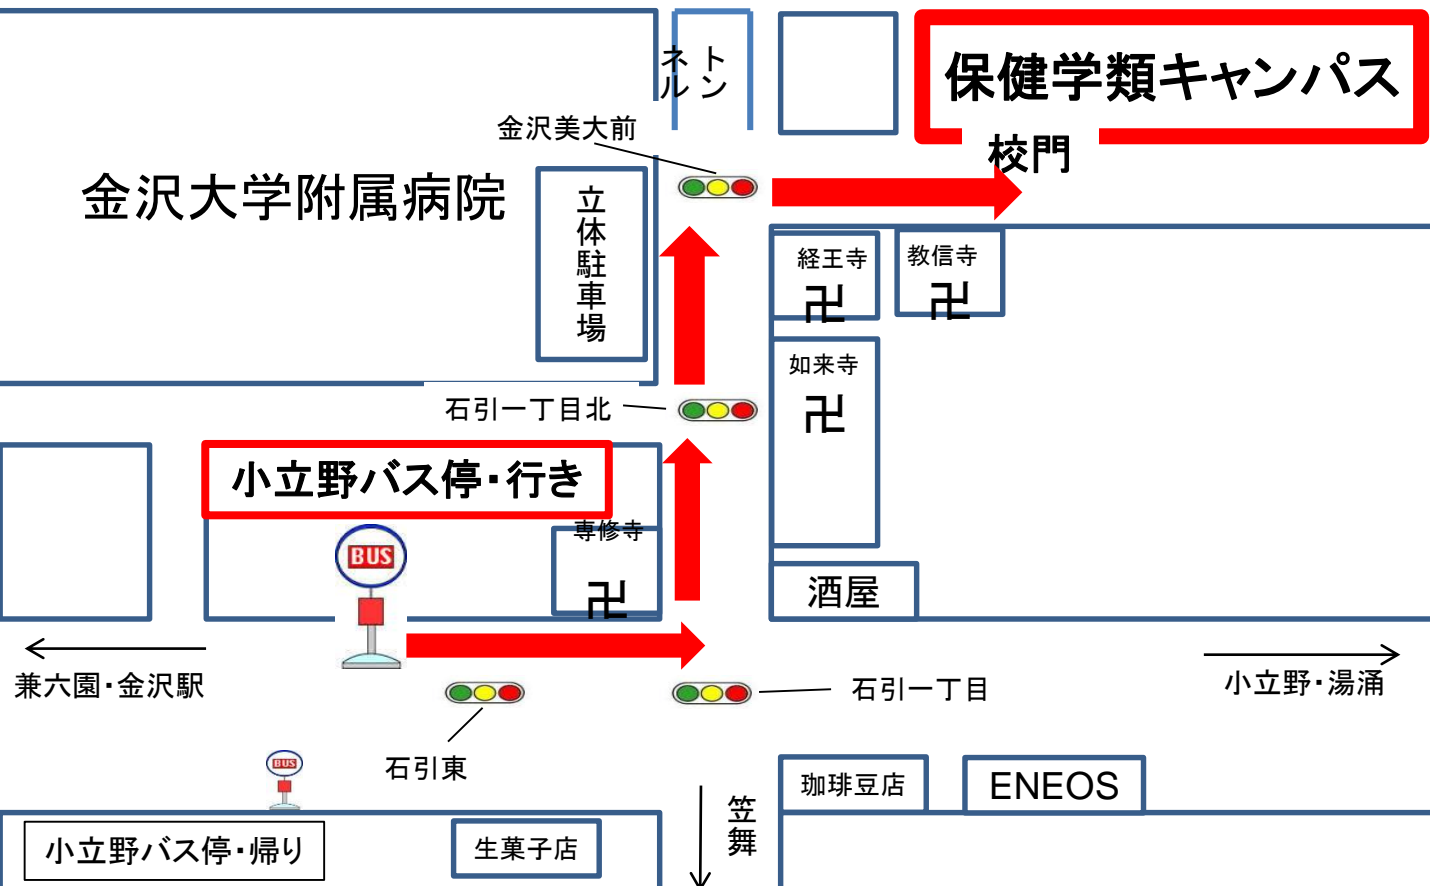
トンネル

保健学類キャンパス

金沢美大前

校門

金沢大学附属病院

立体駐車場

経王寺
卍

教信寺
卍

如来寺
卍

石引一丁目北

小立野バス停・行き

専修寺
卍

BUS

酒屋

兼六園・金沢駅

石引一丁目

小立野・湯涌

石引東

BUS

笠舞

珈琲豆店

ENEOS

小立野バス停・帰り

生菓子店